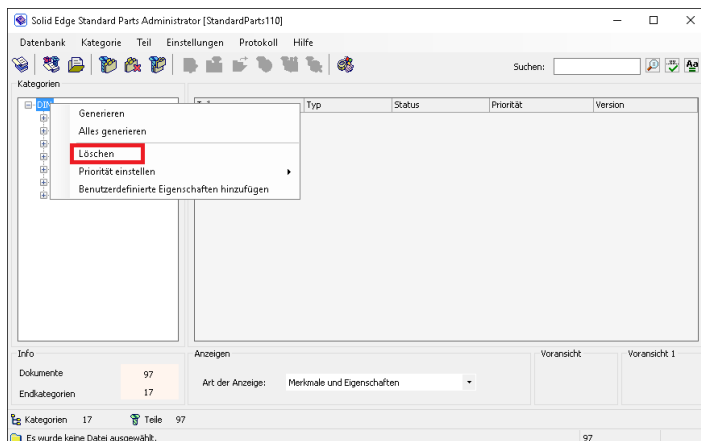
Solid Edge Standard Parts Administrator [StandardParts110]

Datenbank Kategorie Teil Einstellungen Protokoll Hilfe

Suchen:

Kategorien

DIN

Generieren
Alles generieren
Löschen
Priorität einstellen
Benutzerdefinierte Eigenschaften hinzufügen

| T | Typ | Status | Priorität | Version |
|---|---|---|---|---|

Info

Dokumente 97
Endkategorien 17

Anzeigen

Art der Anzeige: Merkmale und Eigenschaften

Voransicht

Voransicht 1

Kategorien 17 Teile 97

Es wurde keine Datei ausgewählt.

97